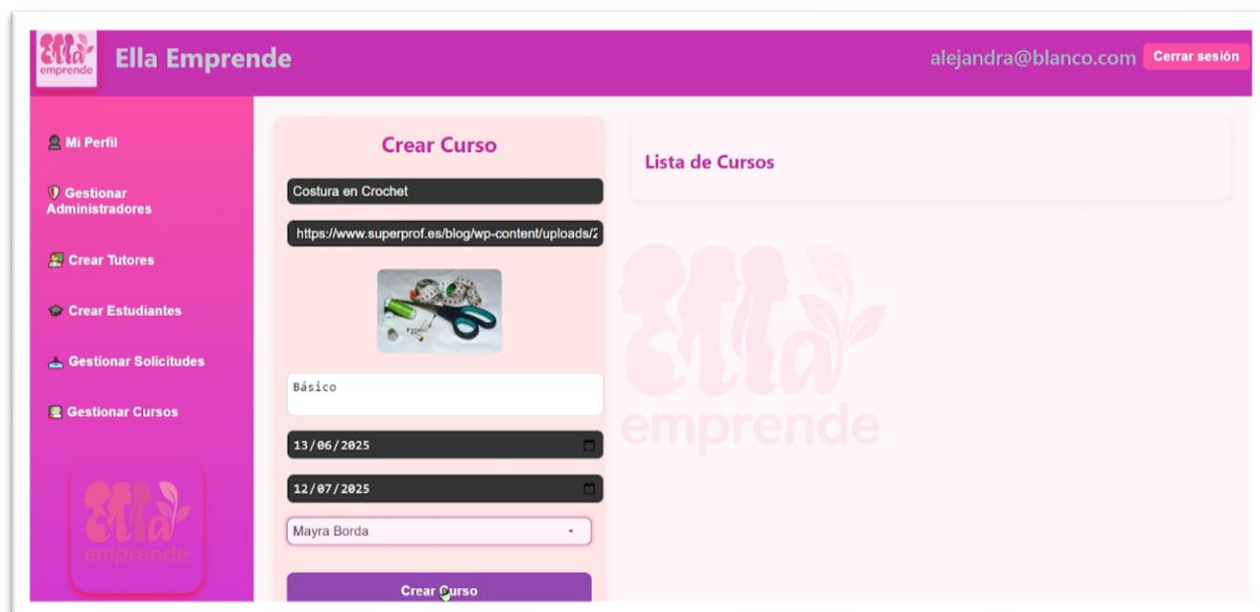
Ella emprende

Ella Emprende

alejandra@blanco.com Cerrar sesión

Mi Perfil

Gestionar Administradores

Crear Tutores

Crear Estudiantes

Gestionar Solicitudes

Gestionar Cursos

Ella emprende

Crear Curso

Costura en Crochet

https://www.superprof.es/blog/wp-content/uploads/2

Básico

13/06/2025

12/07/2025

Mayra Borda

Crear Curso

Lista de Cursos

Ella emprende